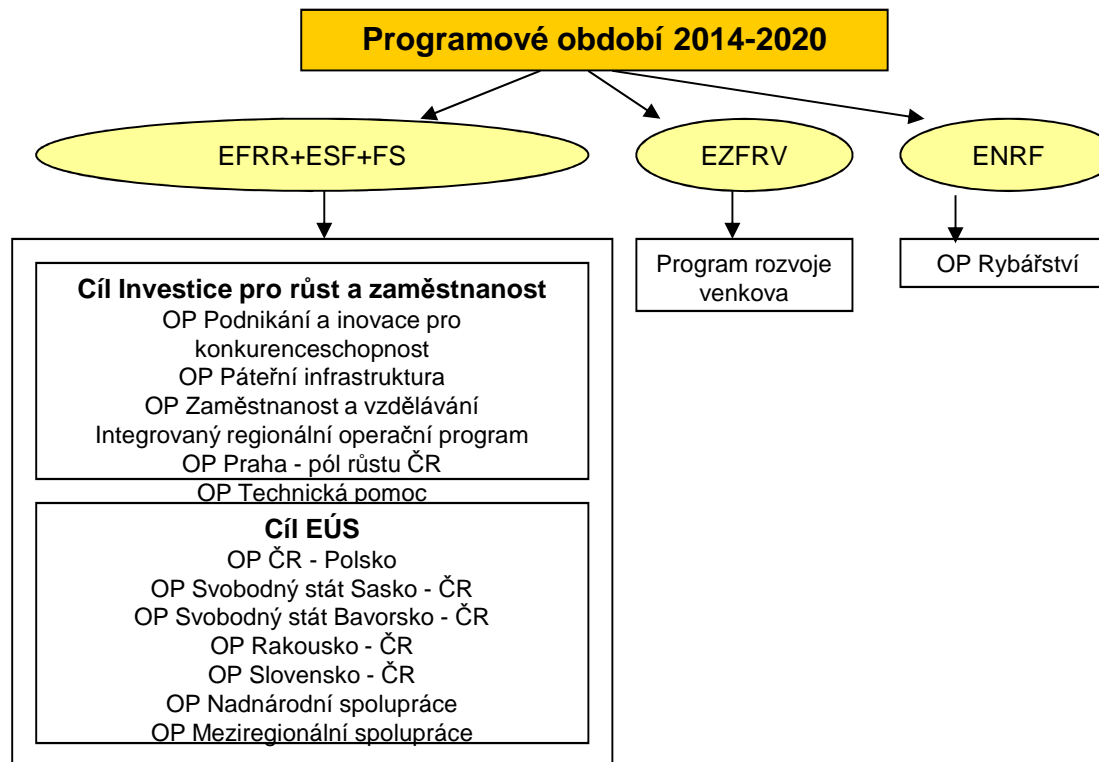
Programové období 2014-2020

EFRR+ESF+FS

EZFRV

ENRF

Cíl Investice pro růst a zaměstnanost
OP Podnikání a inovace pro konkurenceschopnost
OP Páteřní infrastruktura
OP Zaměstnanost a vzdělávání
Integrovaný regionální operační program
OP Praha - pól růstu ČR
OP Technická pomoc

Cíl EÚS
OP ČR - Polsko
OP Svobodný stát Sasko - ČR
OP Svobodný stát Bavorsko - ČR
OP Rakousko - ČR
OP Slovensko - ČR
OP Nadnárodní spolupráce
OP Meziregionální spolupráce

Program rozvoje venkova

OP Rybářství